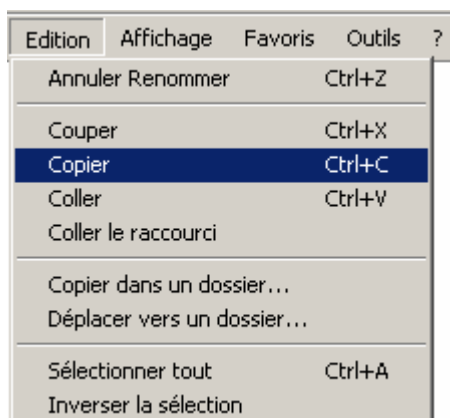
Edition Affichage Favoris Outils ?

Annuler Renommer Ctrl+Z

Couper Ctrl+X
Copier Ctrl+C
Coller Ctrl+V
Coller le raccourci

Copier dans un dossier...
Déplacer vers un dossier...

Sélectionner tout Ctrl+A
Inverser la sélection